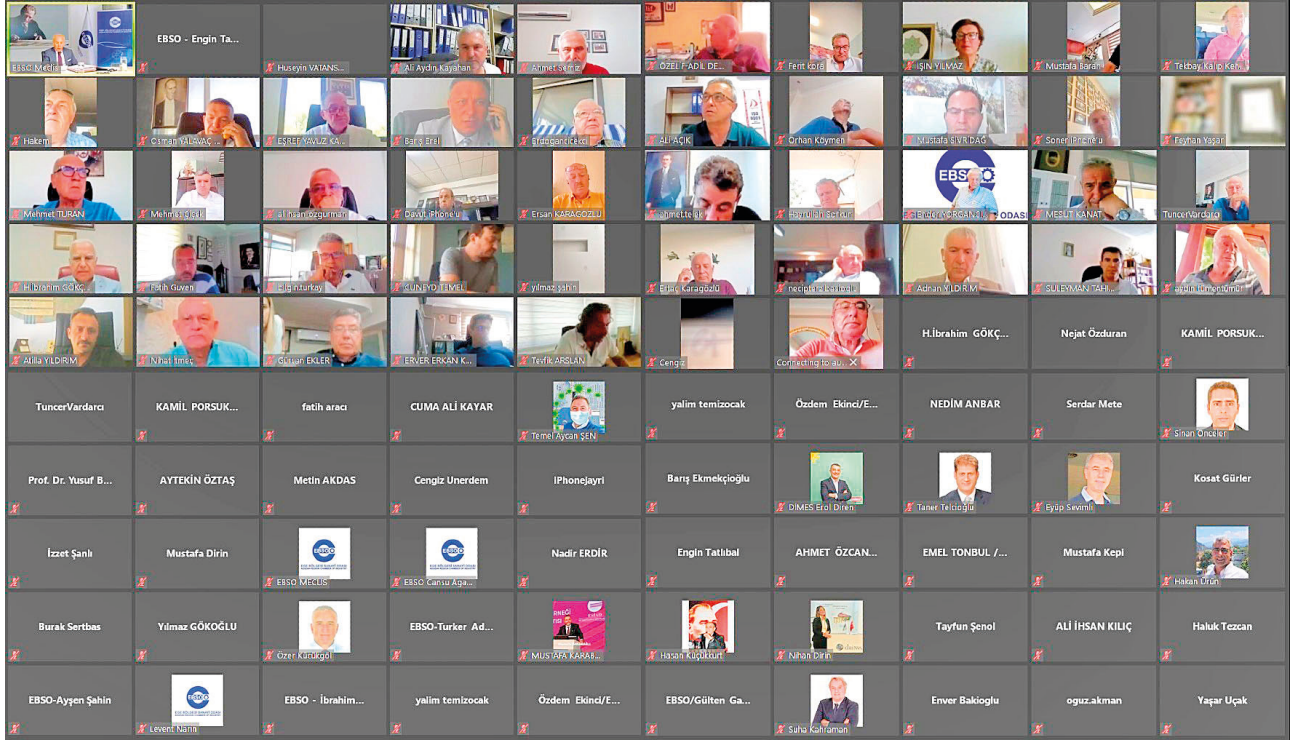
EBSO Meclis
EBSO - Engin Ta...
Huseyin VATANS...
Ali Aydın Kayahan
Ahmet Semiz
ÖZEL FADIL DE...
Ferit Köfe
IŞIN YILMAZ
Mustafa Baran
Tetbay Kalip Kepi

Hakem
Osman YALVAÇ
EŞREF YAVUZ KA...
Barış Erel
Erdoğan Çiçekçi
ALİ AÇIK
Orhan Köymen
Mustafa SIVRIDAĞ
Soner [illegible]
Feyhan Yaşar

Mehmet TURAN
Mehmet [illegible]
ali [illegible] özgurman
Davut iPhone'u
Ersan KARAGÖZLÜ
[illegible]
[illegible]
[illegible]
MESUT KANAT
TuncerVardarcı

H.İbrahim GÖKÇ...
Fatih Güven
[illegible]
CÜNEYD TEMEL
yılmaz şahin
Ertaç Karagözlü
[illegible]
Adnan YILDIRIM
SULEYMAN TAHİ...
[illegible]

Atilla YILDIRIM
Nihat İmeç
Gürhan EKLER
ERVER ERKAN K...
Tevfik ARSLAN
Cengiz
Connecting to au...
H.İbrahim GÖKÇ...
Nejat Özduran
KAMİL PORSUK...

TuncerVardarcı
KAMİL PORSUK...
fatih aracı
CUMA ALİ KAYAR
Temel Aycan ŞEN
yalim temizocak
Özdem Ekinci/E...
NEDİM ANBAR
Serdar Mete
Sinan Önceler

Prof. Dr. Yusuf B...
AYTEKİN ÖZTAŞ
Metin AKDAS
Cengiz Unerdem
iPhonejayri
Barış Ekmekçioğlu
DİMES Erol Diren
Taner Telcioğlu
Eyüp Sevimli
Kosat Gürler

İzzet Şanlı
Mustafa Dirin
EBSO MECLİS
EBSO Cansu Ağa...
Nadir ERDİR
Engin Tatlıbal
AHMET ÖZCAN...
EMEL TONBUL /...
Mustafa Kepi
Hakan Orun

Burak Sertbas
Yılmaz GÖKOĞLU
Özer Kurukgöl
EBSO-Turker Ad...
MUSTAFA KARAB...
Hasan Küçükkurt
Nihan Dirin
Tayfun Şenol
ALİ İHSAN KILIÇ
Haluk Tezcan

EBSO-Ayşen Şahin
Levent Narin
EBSO - İbrahim...
yalim temizocak
Özdem Ekinci/E...
EBSO/Gülten Ga...
Suha Kahraman
Enver Bakioglu
oguz.akman
Yaşar Uçak